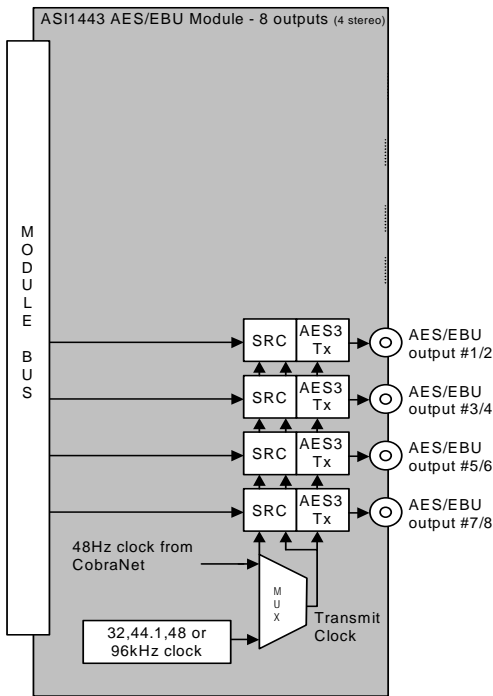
ASI1443 AES/EBU Module - 8 outputs (4 stereo)

M O D U L E

B U S

SRC

AES3 Tx

AES/EBU output #1/2

SRC

AES3 Tx

AES/EBU output #3/4

SRC

AES3 Tx

AES/EBU output #5/6

SRC

AES3 Tx

AES/EBU output #7/8

48Hz clock from CobraNet

M U X

Transmit Clock

32,44.1,48 or 96kHz clock